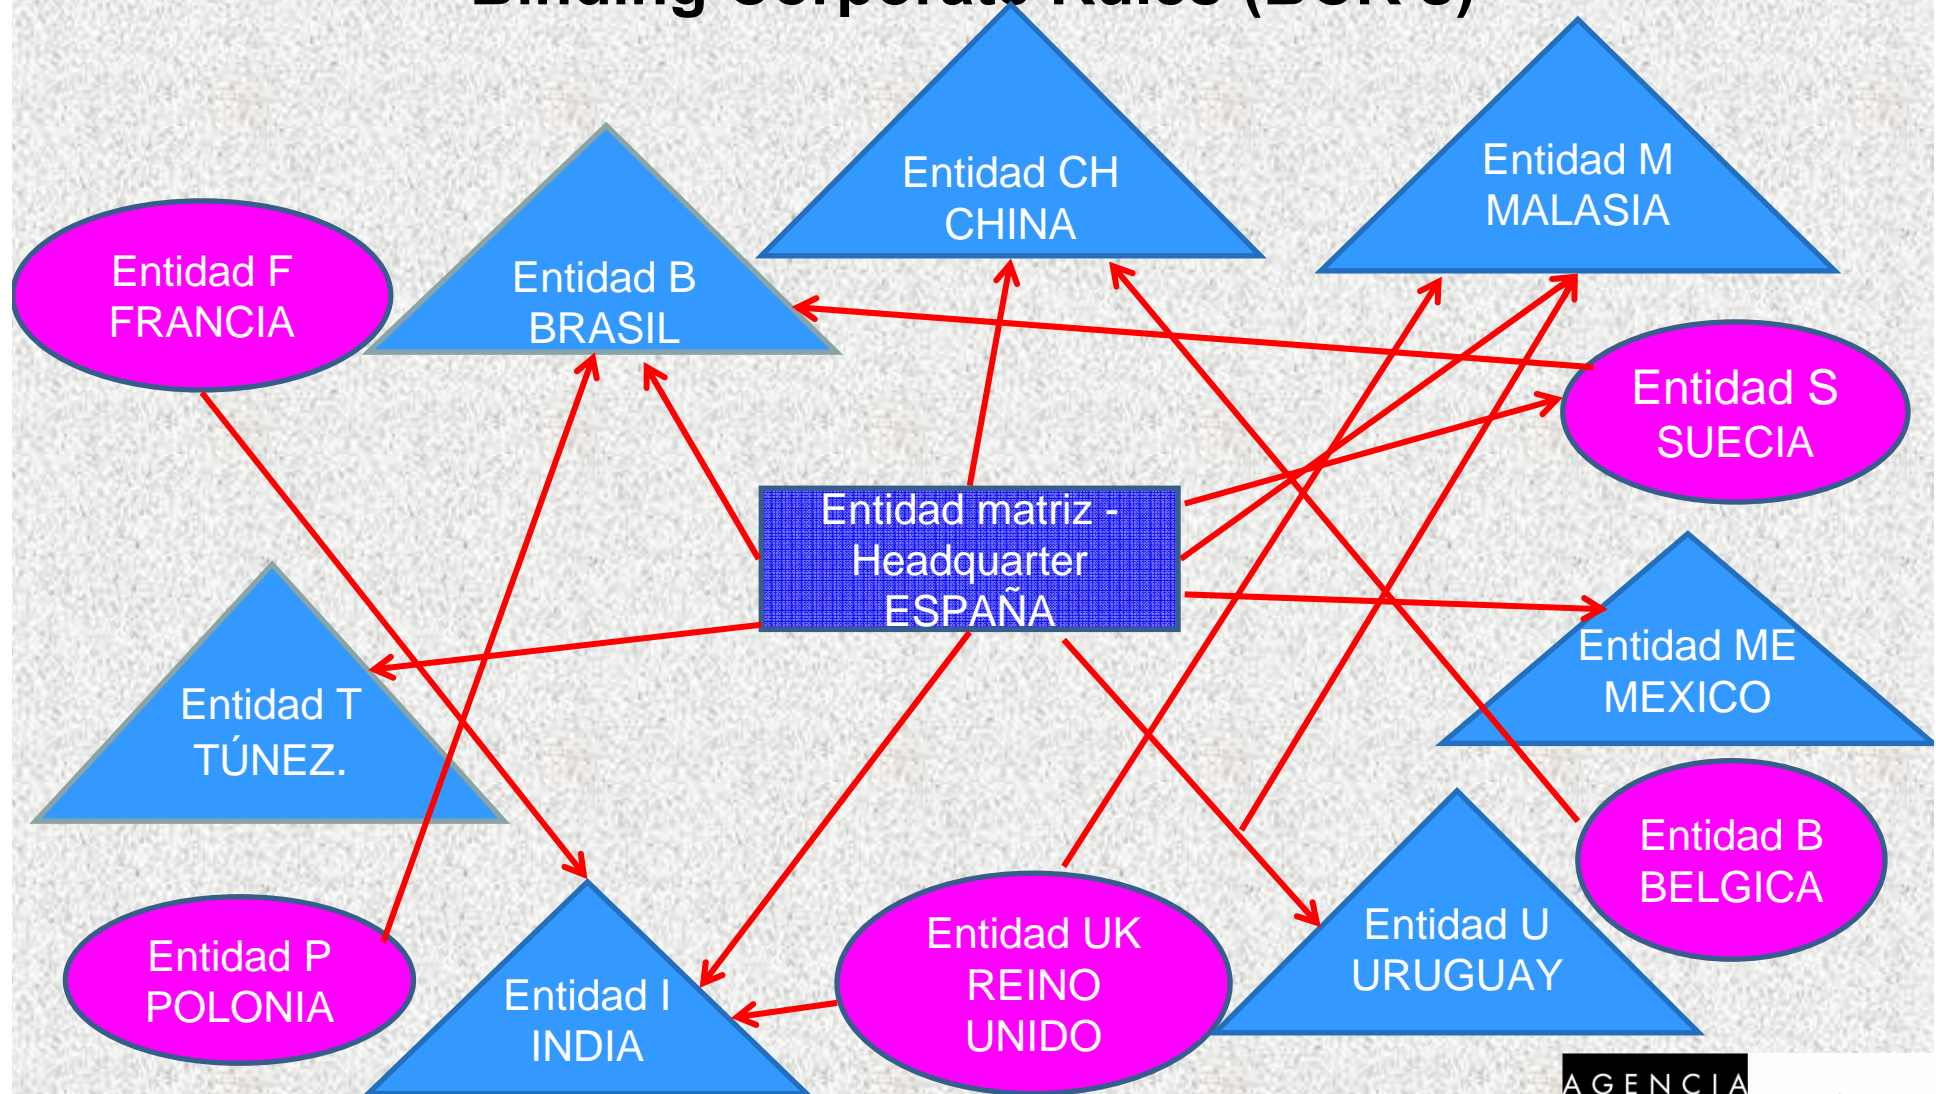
Entidad CH
CHINA

Entidad M
MALASIA

Entidad F
FRANCIA

Entidad B
BRASIL

Entidad S
SUECIA

Entidad matriz - Headquarter ESPAÑA

Entidad ME
MEXICO

Entidad T
TÚNEZ.

Entidad B
BELGICA

Entidad U
URUGUAY

Entidad UK
REINO
UNIDO

Entidad P
POLONIA

Entidad I
INDIA

AGENCIA